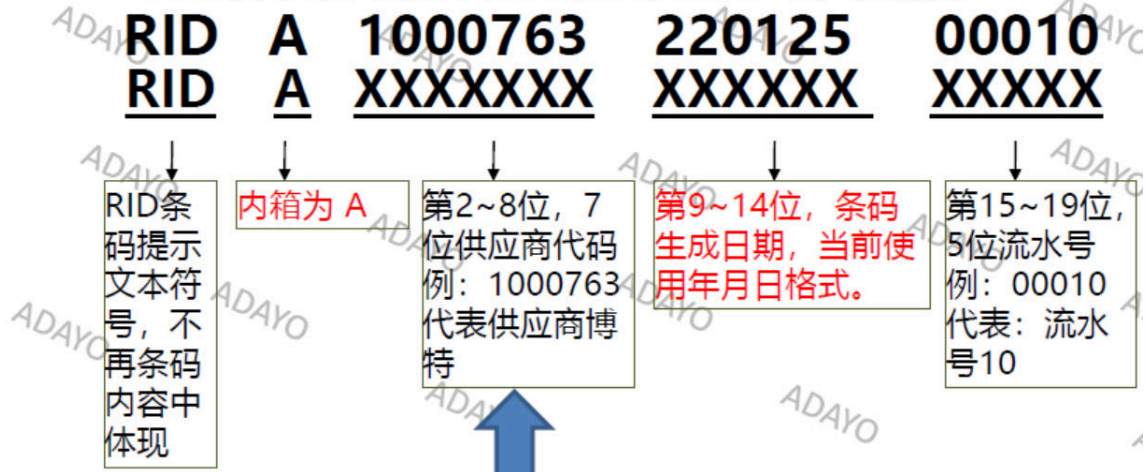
RID A 1000763 220125 00010
RID A XXXXXXX XXXXXX XXXXX

RID条码提示文本符号，不再条码内容中体现

内箱为 A

第2~8位，7位供应商代码例：1000763代表供应商博特

第9~14位，条码生成日期，当前使用年月日格式。

第15~19位，5位流水号例：00010代表：流水号10

ADAYO ADAYO ADAYO ADAYO ADAYO ADAYO ADAYO ADAYO ADAYO ADAYO ADAYO